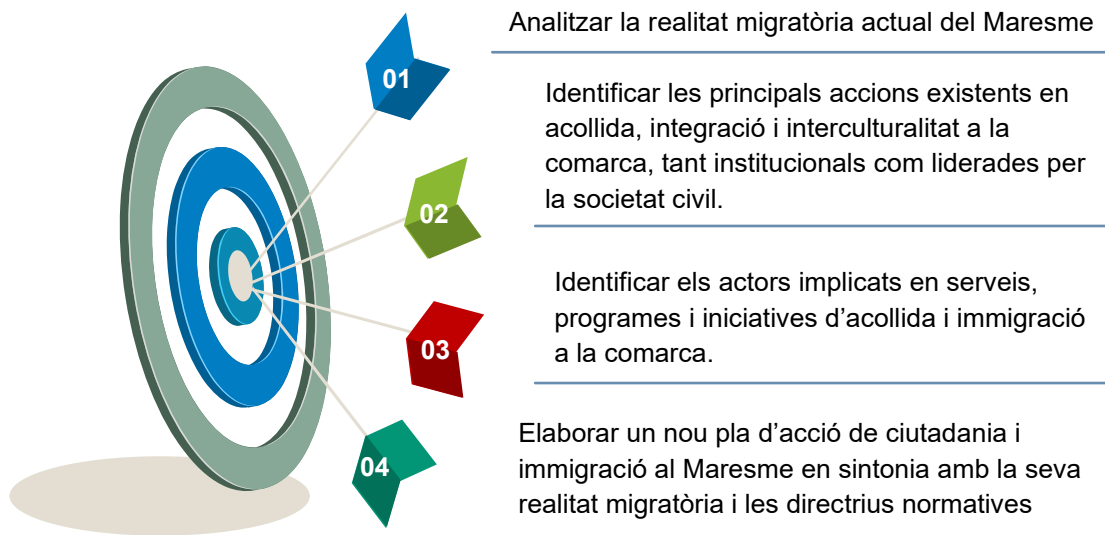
01

Analitzar la realitat migratòria actual del Maresme

02

Identificar les principals accions existents en acollida, integració i interculturalitat a la comarca, tant institucionals com liderades per la societat civil.

03

Identificar els actors implicats en serveis, programes i iniciatives d'acollida i immigració a la comarca.

04

Elaborar un nou pla d'acció de ciutadania i immigració al Maresme en sintonia amb la seva realitat migratòria i les directrius normatives